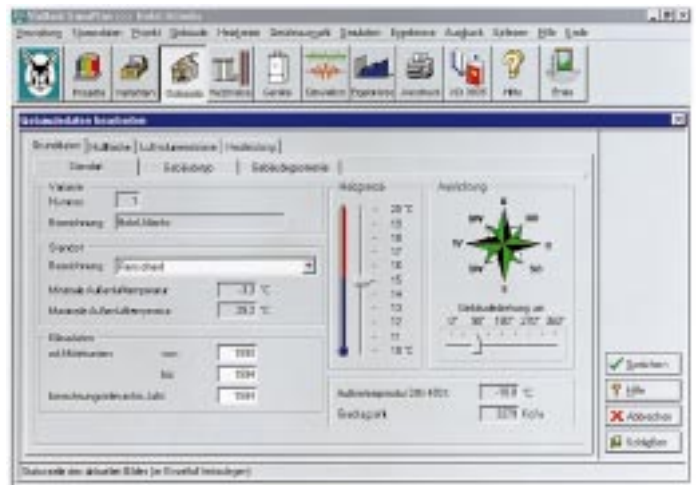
Datei Vorwahl Projekt Gebäude Heizlast Simulation Ergebnisse Ausgabe Extras Hilfe Ende

Projekte Varianten Gebäude Heizlasten Geräte Simulation Ergebnisse Ausdruck VDI 3805 Hilfe Ende

Gebäudedaten bearbeiten

Grunddaten | Hüllfläche | Luftvolumenströme | Heizleistung

Standort | Gebäudetyp | Gebäudepotentiale

Variante
Nummer 1
Bezeichnung Beispiel

Standort
Bezeichnung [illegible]
Minimale Außenlufttemperatur -12.0 °C
Maximale Außenlufttemperatur 29.0 °C

Klimadaten
vorl. Mitteljahren von 1990
bis 1994
Berechnungsreferenz Jahr 1994

Heizgrenze
20 °C
19
18
17
16
15
14
13
12
11
10 °C

Ausrichtung
N
NW NO
W O
SW SO
S
Gebäudeausrichtung um
0° 90° 180° 270° 360°

Außentemperatur DIN 4701 -10.0 °C
Gradtagzahl 3270 Kd/a

Speichern
Hilfe
Abbrechen
Schließen

Statuszeile des aktuellen Bildes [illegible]